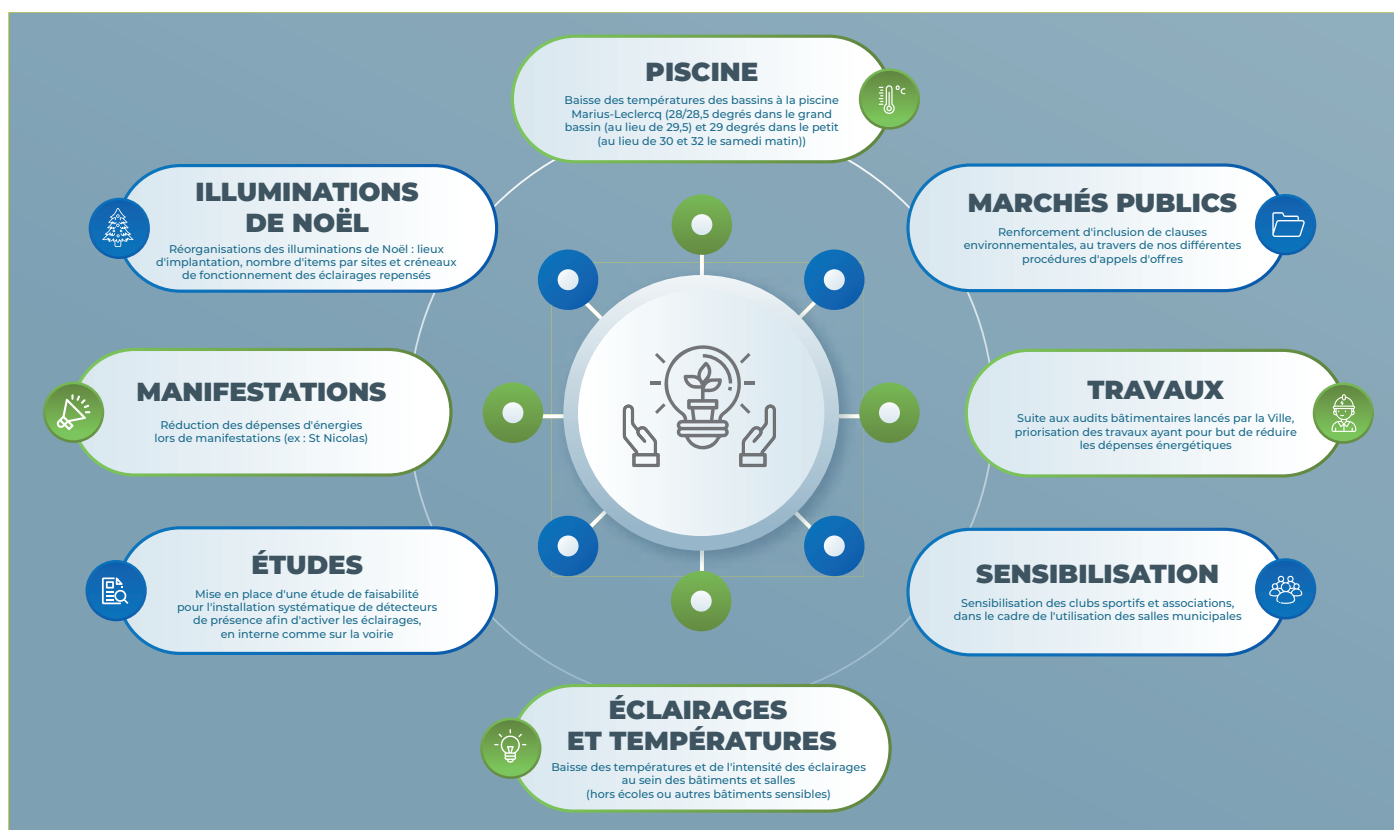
PISCINE

°C

Baisse des températures des bassins à la piscine Marius-Leclercq (28/28,5 degrés dans le grand bassin (au lieu de 29,5) et 29 degrés dans le petit (au lieu de 30 et 32 le samedi matin))

ILLUMINATIONS DE NOËL

Réorganisations des illuminations de Noël : lieux d'implantation, nombre d'items par sites et créneaux de fonctionnement des éclairages repensés

MARCHÉS PUBLICS

Renforcement d'inclusion de clauses environnementales, au travers de nos différentes procédures d'appels d'offres

MANIFESTATIONS

Réduction des dépenses d'énergies lors de manifestations (ex : St Nicolas)

TRAVAUX

Suite aux audits bâtimentaires lancés par la Ville, priorisation des travaux ayant pour but de réduire les dépenses énergétiques

ÉTUDES

Mise en place d'une étude de faisabilité pour l'installation systématique de détecteurs de présence afin d'activer les éclairages, en interne comme sur la voirie

SENSIBILISATION

Sensibilisation des clubs sportifs et associations, dans le cadre de l'utilisation des salles municipales

ÉCLAIRAGES ET TEMPÉRATURES

Baisse des températures et de l'intensité des éclairages au sein des bâtiments et salles (hors écoles ou autres bâtiments sensibles)